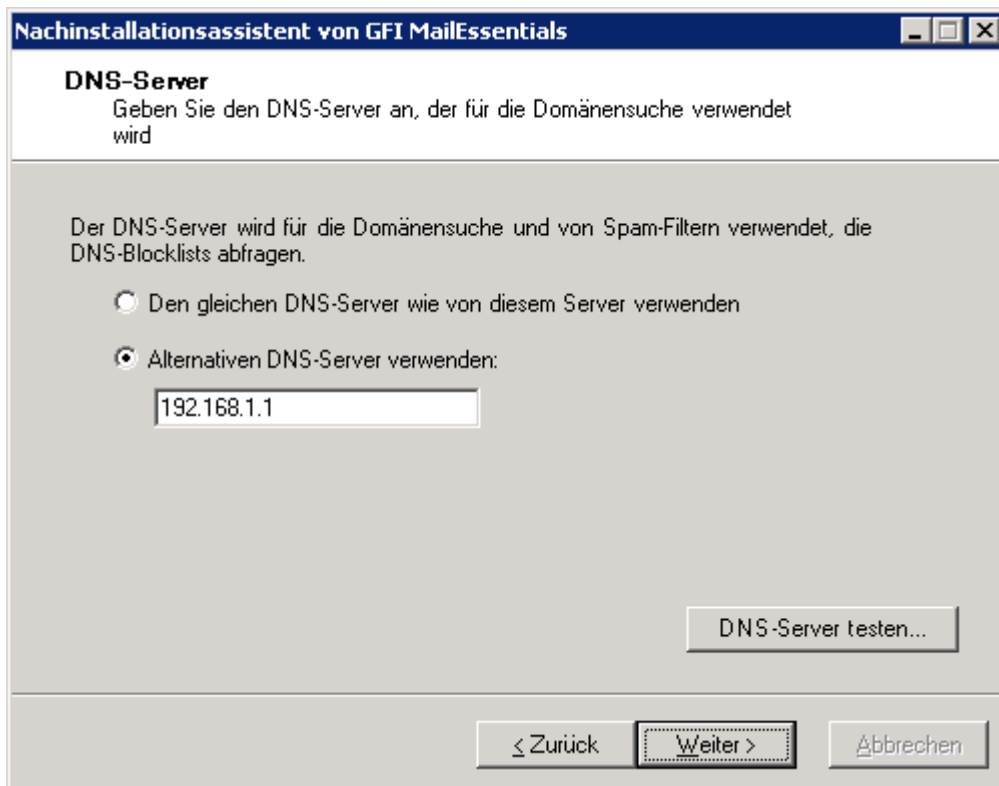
Nachinstallationsassistent von GFI MailEssentials

DNS-Server
Geben Sie den DNS-Server an, der für die Domänensuche verwendet wird

Der DNS-Server wird für die Domänensuche und von Spam-Filtern verwendet, die DNS-Blocklists abfragen.

Den gleichen DNS-Server wie von diesem Server verwenden

Alternativen DNS-Server verwenden:

192.168.1.1

DNS-Server testen...

< Zurück

Weiter >

Abbrechen